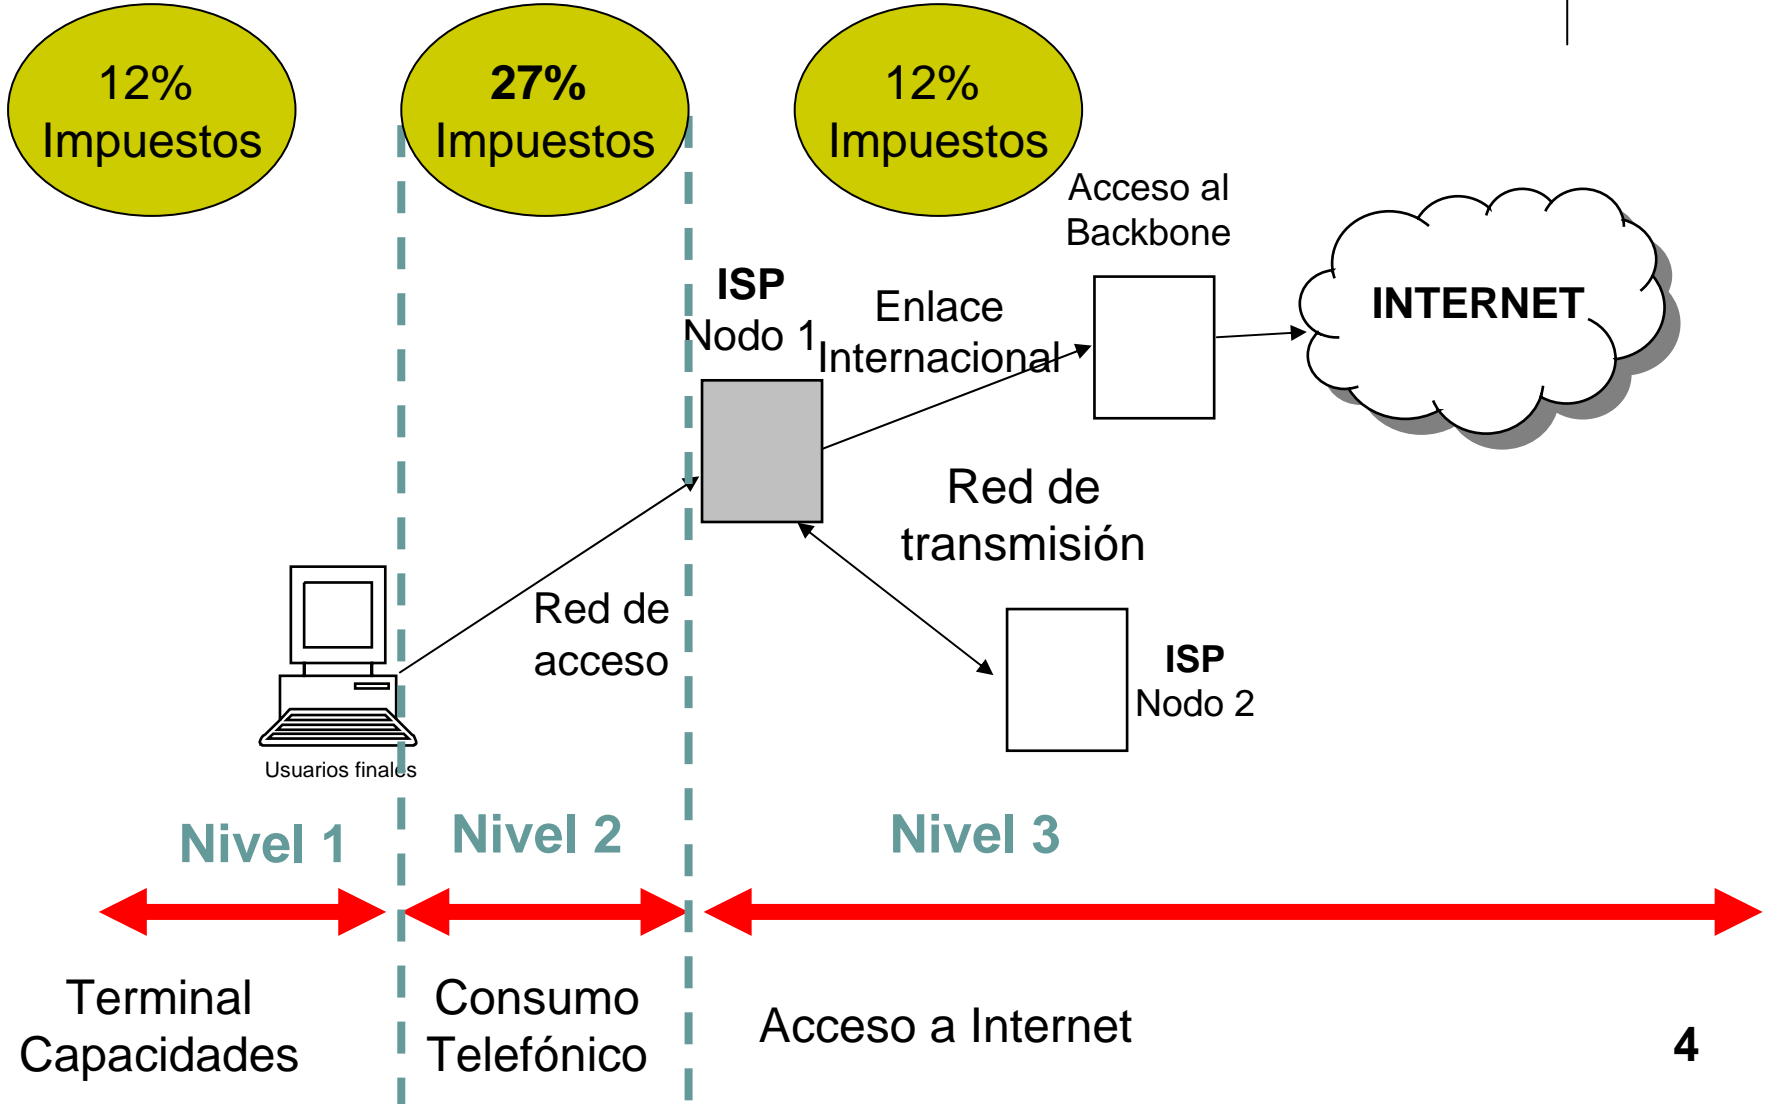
12%
Impuestos

27%
Impuestos

12%
Impuestos

Acceso al
Backbone

INTERNET

ISP
Nodo 1

Enlace
Internacional

Red de
transmisión

Red de
acceso

ISP
Nodo 2

Usuarios finales

Nivel 1

Nivel 2

Nivel 3

Terminal
Capacidades

Consumo
Telefónico

Acceso a Internet

4